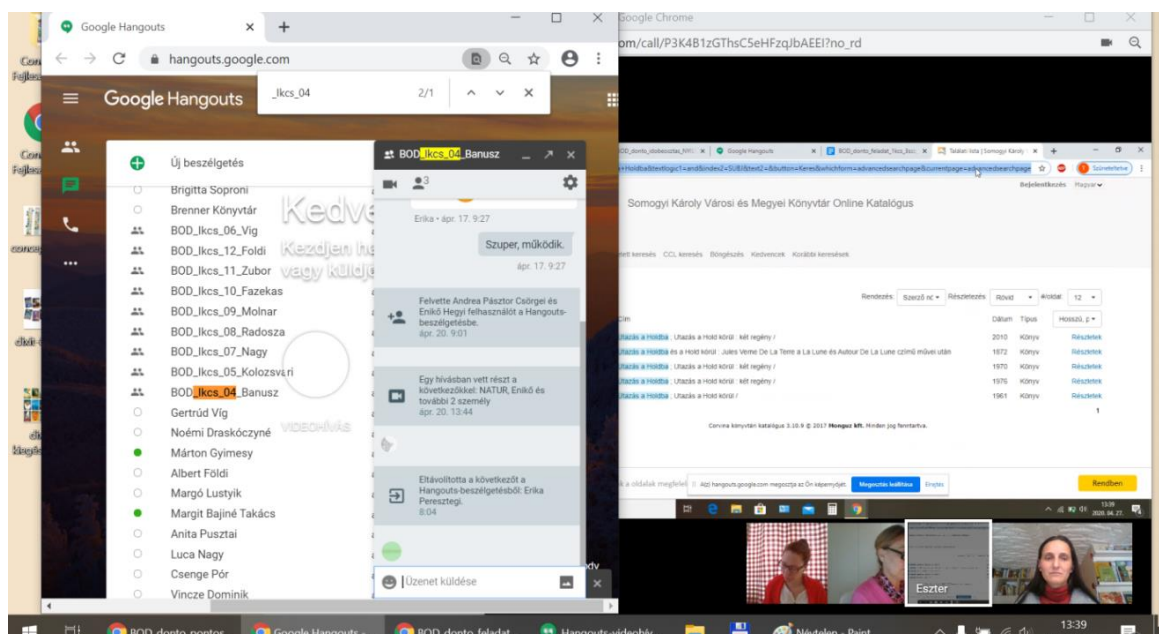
Google Hangouts
hangouts.google.com
_lkcs_04
2/1
Google Hangouts
Google Chrome
om/call/P3K4B1zGThsC5eHFzqJbAEEI?no_rd

Új beszélgetés
Brigitta Soproni
Brenner Könyvtár
BOD_lkcs_06_Vig
BOD_lkcs_12_Foldi
BOD_lkcs_11_Zubor
BOD_lkcs_10_Fazekas
BOD_lkcs_09_Molnar
BOD_lkcs_08_Radosza
BOD_lkcs_07_Nagy
BOD_lkcs_05_Kolozsvari
BOD_lkcs_04_Banusz
Gertrúd Víg
Noémi Draskóczyné
Márton Gyimesy
Albert Földi
Margó Lustyik
Margit Bajiné Takács
Anita Pusztai
Luca Nagy
Csenge Pór
Vincze Dominik

Kedve
Kezdjen he
vagy küldj
VIDEOHÍVÁS

BOD_lkcs_04_Banusz
3
Erika • ápr. 17. 9:27
Szuper, működik.
ápr. 17. 9:27
Felvette Andrea Pásztor Csörgei és Enikő Hegyi felhasználót a Hangouts-beszélgetésbe.
ápr. 20. 9:01
Egy hívásban vett részt a következőkkel: NATUR, Enikő és további 2 személy
ápr. 20. 13:44
Eltávolította a következőt a Hangouts-beszélgetésből: Erika Pereszlegi.
8:04
Üzenet küldése

Somogyi Károly Városi és Megyei Könyvtár Online Katalógus
Bejelentkezés Magyar
Rendezés: Szerző nő Részletezés Rövid Találat: 12
Cím Dátum Típus
Utazás a Holdba : Utazás a Hold körül : két regény / 2010 Könyv Részletek
Utazás a Holdba és a Hold körül : Jules Verne De La Terre a La Lune és Autour De La Lune czimű művei után 1872 Könyv Részletek
Utazás a Holdba : Utazás a Hold körül : két regény / 1970 Könyv Részletek
Utazás a Holdba : Utazás a Hold körül : két regény / 1976 Könyv Részletek
Utazás a Holdba : Utazás a Hold körül / 1961 Könyv Részletek
1
Corvina könyvtári katalógus 3.10.9 © 2017 Monguz kft. Minden jog fenntartva.
Rendben
Megosztás leállítása Elrejtés
Eszter

BOD_donto_pontos
Google Hangouts
BOD_donto_feladat
Hangouts-videohív
Névtelen - Paint
13:39